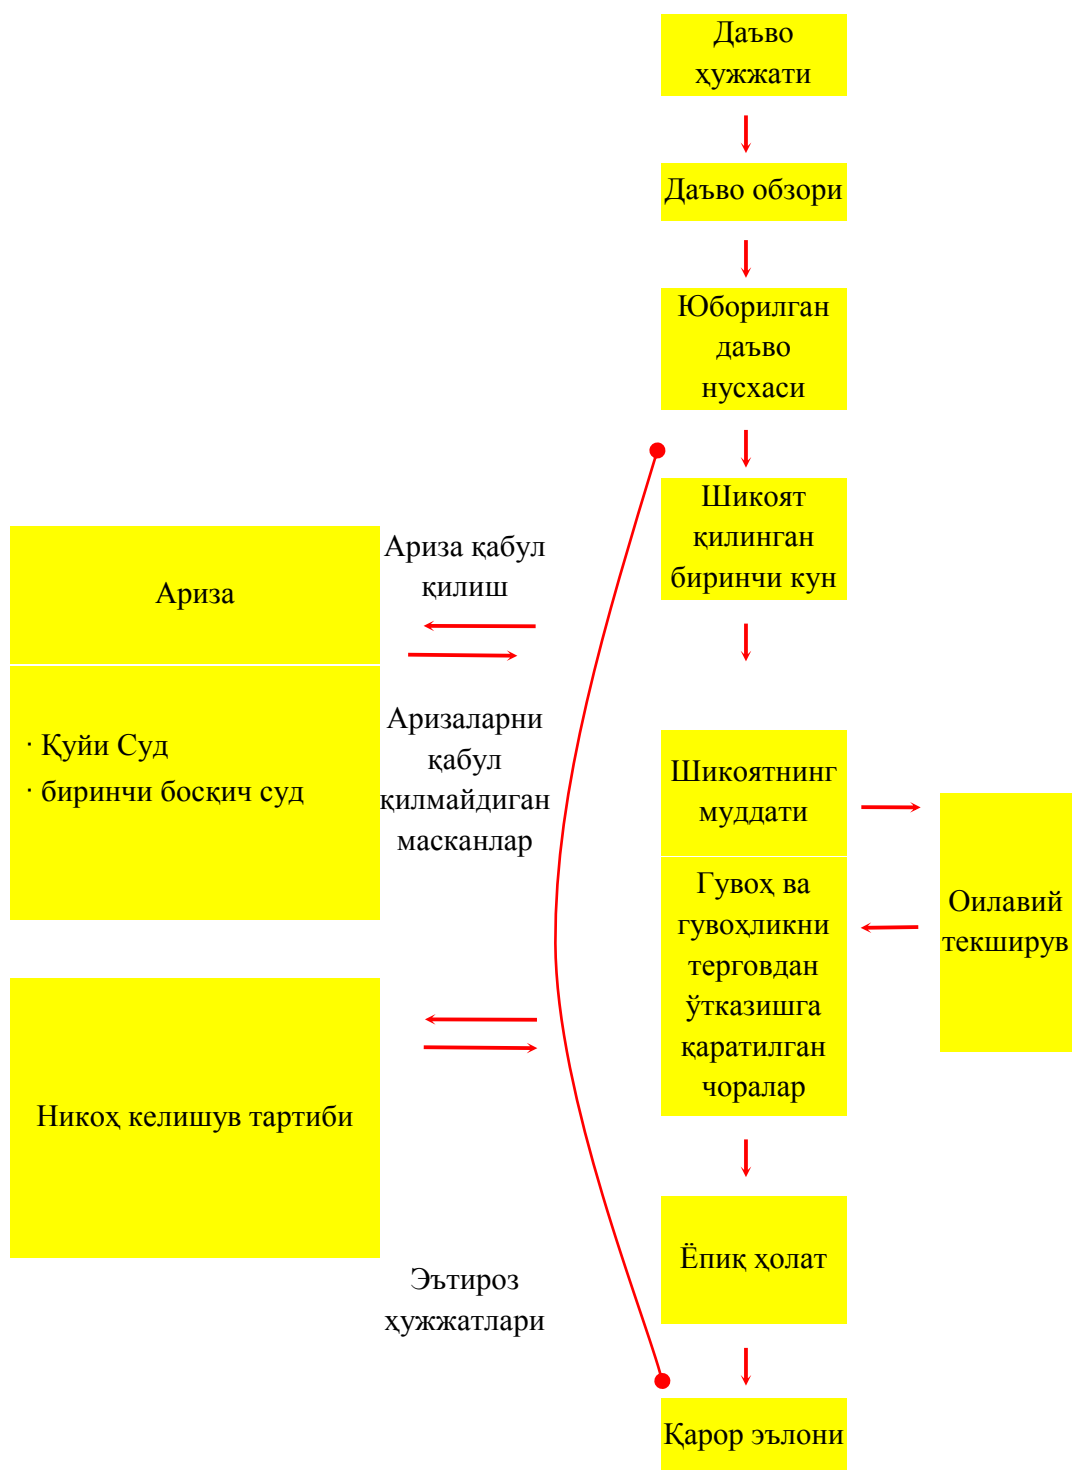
Даъво ҳужжати

Даъво обзори

Юборилган даъво нусхаси

Шикоят қилинган биринчи кун

Ариза

Ариза қабул қилиш

· Қуйи Суд
· биринчи босқич суд

Аризаларни қабул қилмайдиган масканлар

Шикоятнинг муддати

Гувоҳ ва гувоҳликни терговдан ўтказишга қаратилган чоралар

Оилавий текширув

Никоҳ келишув тартиби

Эътироз ҳужжатлари

Ёпиқ ҳолат

Қарор эълони